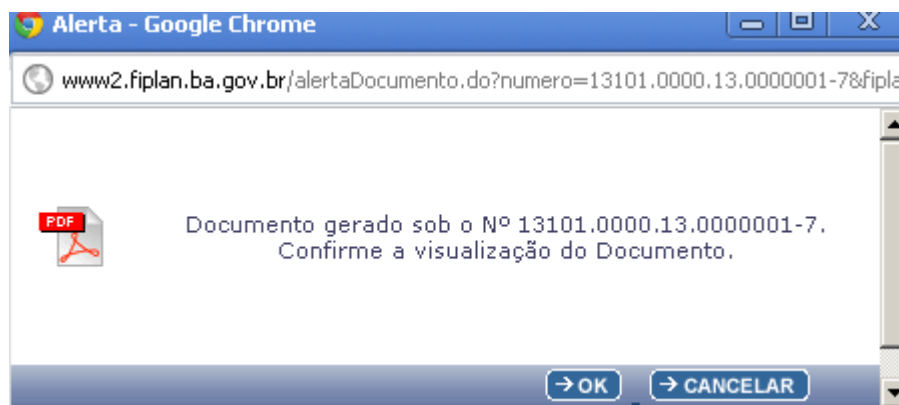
Alerta - Google Chrome

www2.fiplan.ba.gov.br/alertaDocumento.do?numero=13101.0000.13.0000001-7&fipla

PDF

Documento gerado sob o Nº 13101.0000.13.0000001-7.
Confirme a visualização do Documento.

→ OK   → CANCELAR